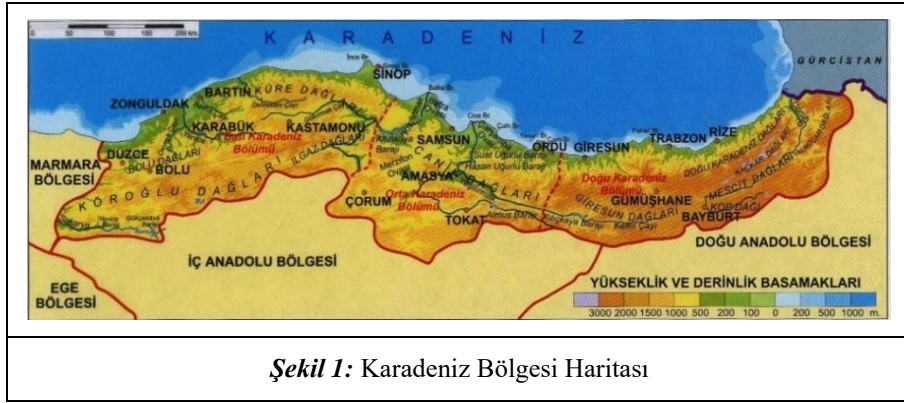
0 50 100 150 200 km

K A R A D E N İ Z

GÜRCİSTAN

SİNOP

ZONGULDAK

BARTIN KÜRE DAĞLARI

KARABÜK

KASTAMONU

Batı Karadeniz Bölümü

SAMSUN

ORDU GİRESUN

TRABZON RİZE

MARMARA BÖLGESİ

DÜZCE

BOLU

BOLU DAĞLARI

ILGAZ DAĞLARI

CANİK DAĞLARI

AMASYA

Doğu Karadeniz Bölümü

DOĞU KARADENİZ DAĞLARI

KAÇKAR DAĞLARI

KÖROĞLU DAĞLARI

ÇORUM

Orta Karadeniz Bölümü

TOKAT

GÜMÜŞHANE

GİRESUN DAĞLARI

MESCİT DAĞLARI

BAYBURT

KOP DAĞI

DOĞU ANADOLU BÖLGESİ

İÇ ANADOLU BÖLGESİ

EGE BÖLGESİ

YÜKSEKLİK VE DERİNLİK BASAMAKLARI

3000 2000 1500 1000 500 200 100 0 200 500 1000 m.

*Şekil 1:* Karadeniz Bölgesi Haritası